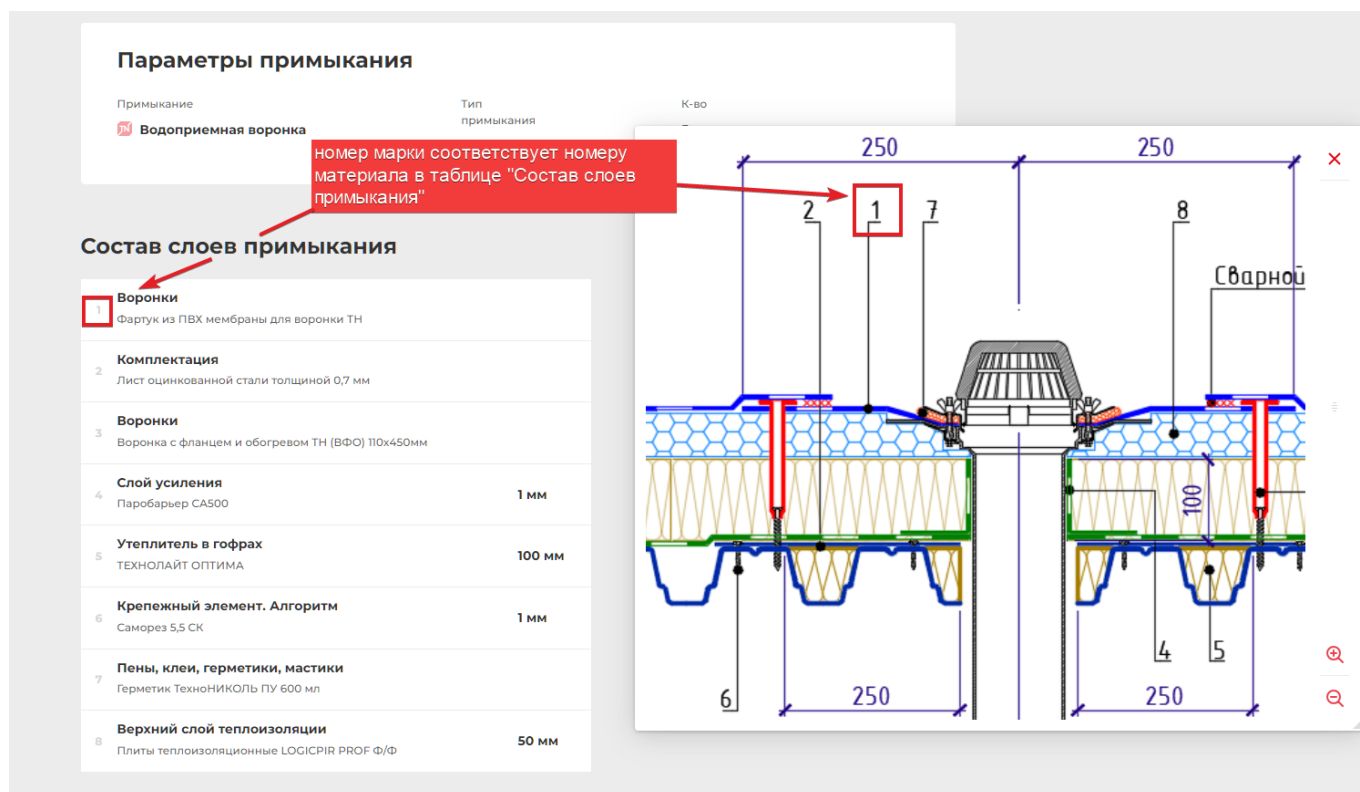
Параметры примыкания

Примыкание
Водоприемная воронка

Тип примыкания

К-во

номер марки соответствует номеру материала в таблице "Состав слоев примыкания"

Состав слоев примыкания

1
Воронки
Фартук из ПВХ мембраны для воронки ТН

2
Комплектация
Лист оцинкованной стали толщиной 0,7 мм

3
Воронки
Воронка с фланцем и обогревом ТН (ВФО) 110х450мм

4
Слой усиления
Паробарьер СА500
1 мм

5
Утеплитель в гофрах
ТЕХНОЛАЙТ ОПТИМА
100 мм

6
Крепежный элемент. Алгоритм
Саморез 5,5 СК
1 мм

7
Пены, клеи, герметики, мастики
Герметик ТехноНИКОЛЬ ПУ 600 мл

8
Верхний слой теплоизоляции
Плиты теплоизоляционные LOGICPIR PROF Ф/Ф
50 мм

250
250
2
1
7
8
Сварной
100
6
4
5
250
250